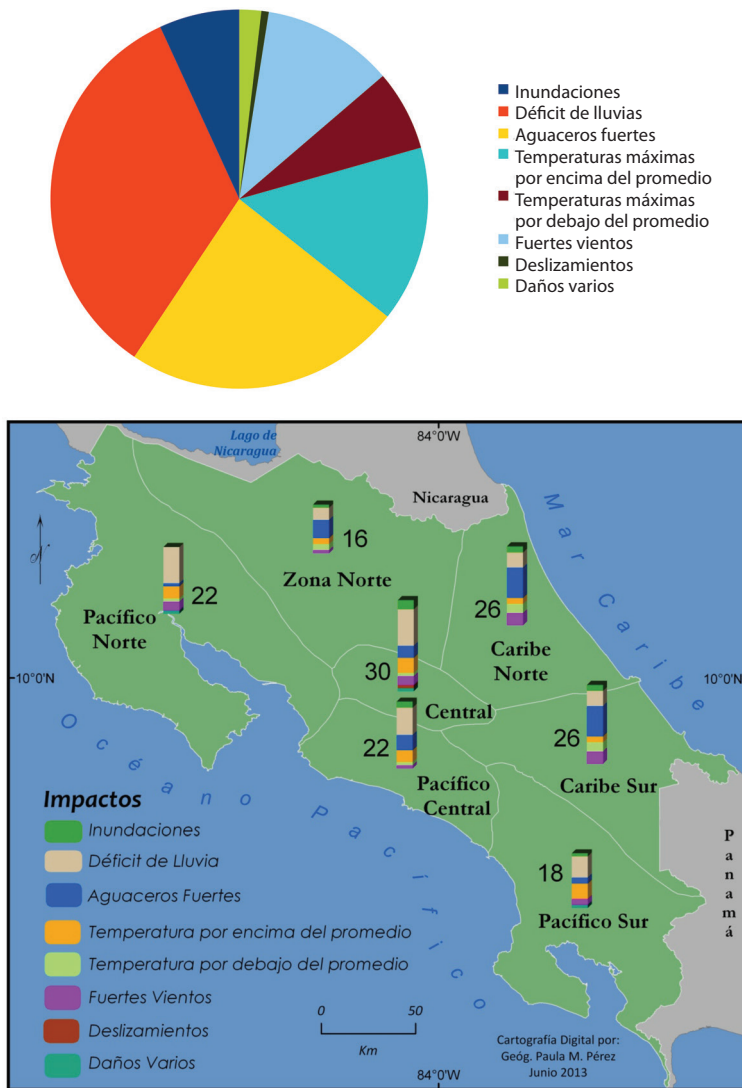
Inundaciones
Déficit de lluvias
Aguaceros fuertes
Temperaturas máximas por encima del promedio
Temperaturas máximas por debajo del promedio
Fuertes vientos
Deslizamientos
Daños varios

Lago de Nicaragua
84°0'W
Nicaragua
Mar Caribe
16
Zona Norte
22
Pacífico Norte
26
Caribe Norte
30
10°0'N
10°0'N
Central
22
26
Caribe Sur
Pacífico Central
Océano Pacífico
Impactos
Inundaciones
Déficit de Lluvia
Aguaceros Fuertes
Temperatura por encima del promedio
Temperatura por debajo del promedio
Fuertes Vientos
Deslizamientos
Daños Varios
18
Pacífico Sur
Panamá
0
50
Km
Cartografía Digital por:
Geóg. Paula M. Pérez
Junio 2013
84°0'W